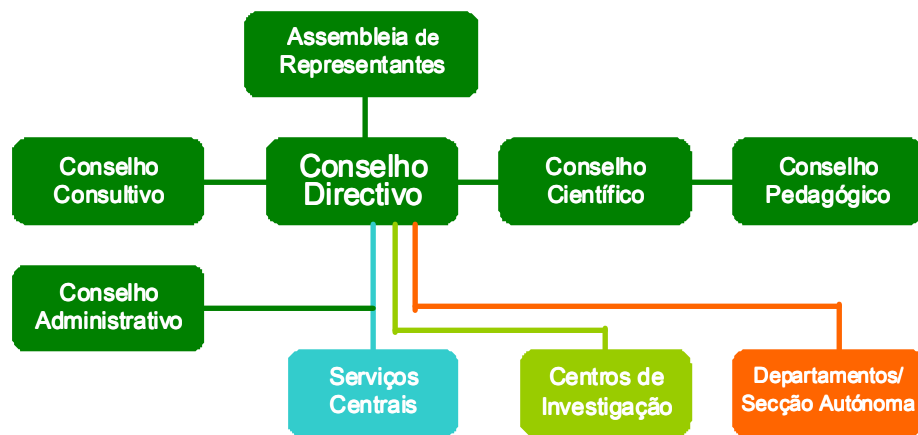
Assembleia de Representantes

Conselho Consultivo

Conselho Directivo

Conselho Científico

Conselho Pedagógico

Conselho Administrativo

Serviços Centrais

Centros de Investigação

Departamentos/ Secção Autónoma